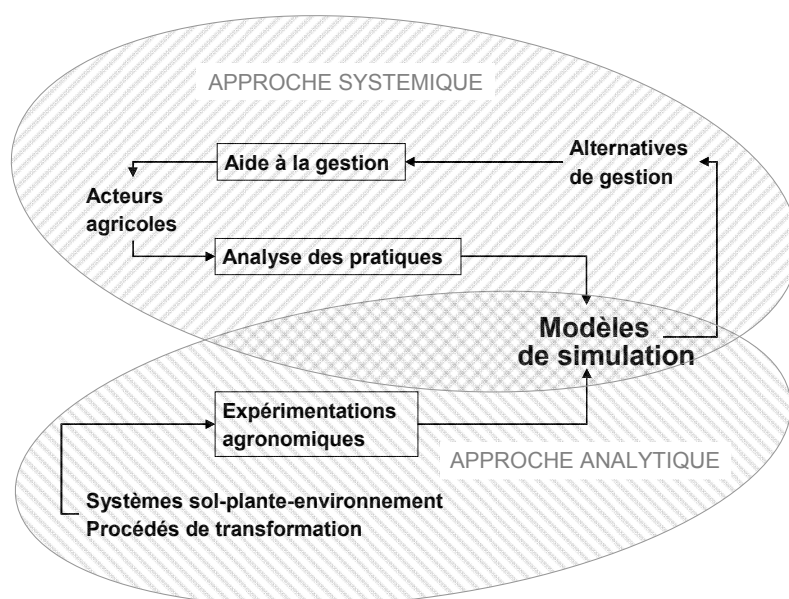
APPROCHE SYSTEMIQUE

Aide à la gestion

Alternatives de gestion

Acteurs agricoles

Analyse des pratiques

Modèles de simulation

Expérimentations agronomiques

APPROCHE ANALYTIQUE

Systèmes sol-plante-environnement
Procédés de transformation